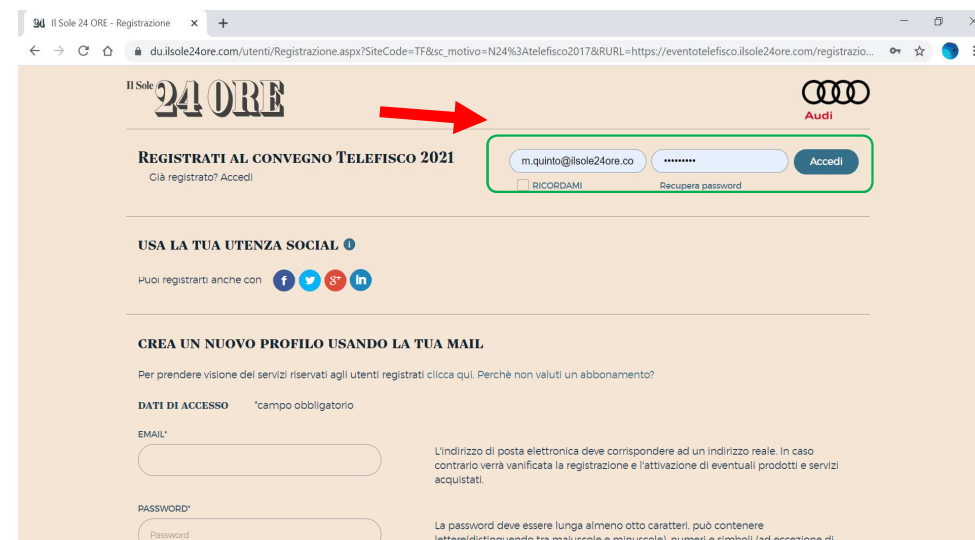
24 Il Sole 24 ORE - Registrazione ×  +

du.ilsole24ore.com/utenti/Registrazione.aspx?SiteCode=TF&sc_motivo=N24%3Atelefisco2017&RURL=https://eventotelefisco.ilsole24ore.com/registrazio...

Il Sole 24 ORE

Audi

REGISTRATI AL CONVEGNO TELEFISCO 2021
Già registrato? Accedi

m.quinto@ilsole24ore.co
•••••••••
Accedi
RICORDAMI
Recupera password

USA LA TUA UTENZA SOCIAL

Puoi registrarti anche con

CREA UN NUOVO PROFILO USANDO LA TUA MAIL

Per prendere visione dei servizi riservati agli utenti registrati clicca qui. Perchè non valuti un abbonamento?

DATI DI ACCESSO *campo obbligatorio

EMAIL*

L'indirizzo di posta elettronica deve corrispondere ad un indirizzo reale. In caso contrario verrà vanificata la registrazione e l'attivazione di eventuali prodotti e servizi acquistati.

PASSWORD*

Password

La password deve essere lunga almeno otto caratteri, può contenere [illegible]